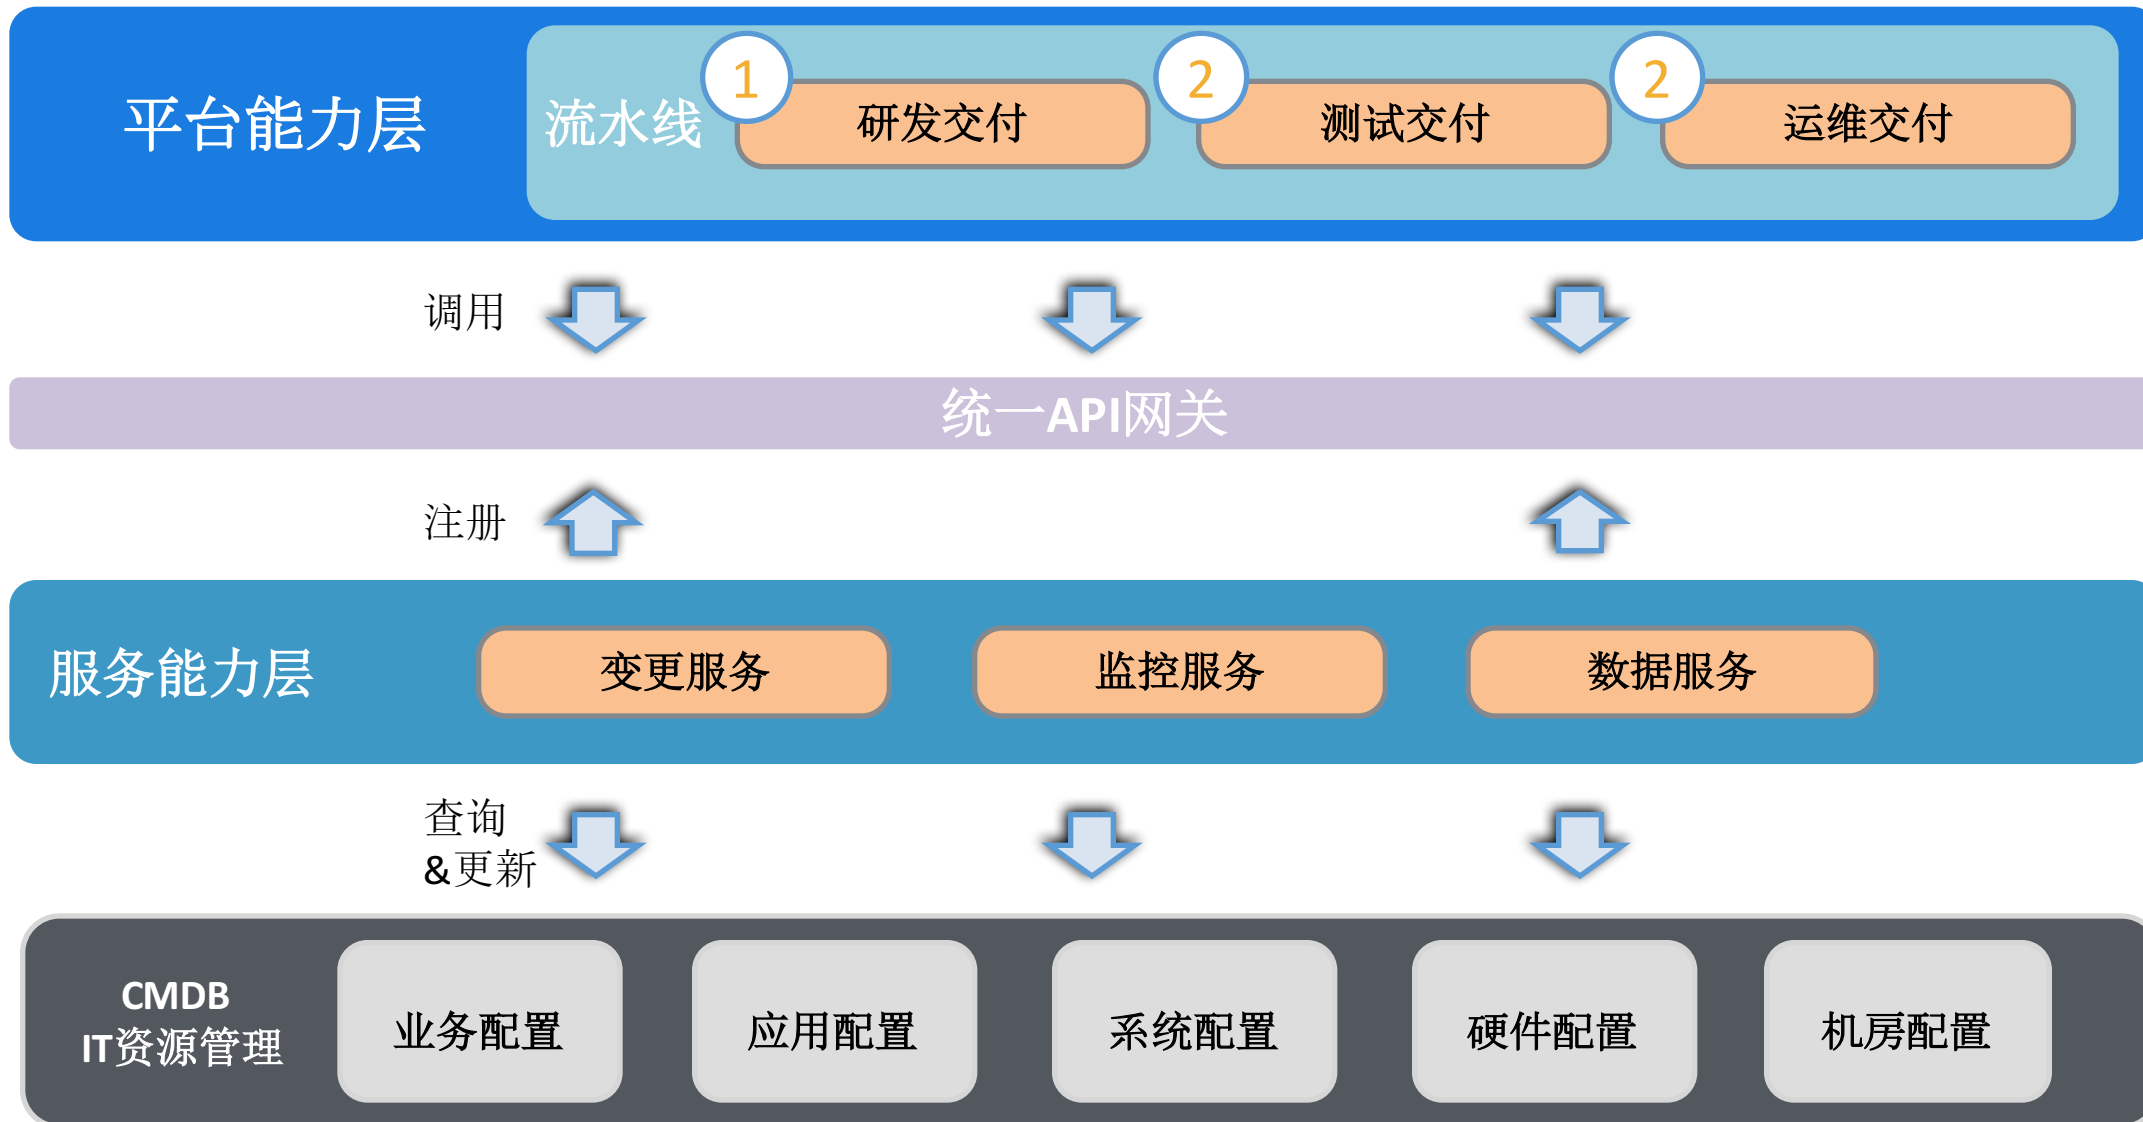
平台能力层

流水线

1 研发交付

2 测试交付

2 运维交付

调用

统一API网关

注册

服务能力层

变更服务

监控服务

数据服务

查询
&更新

CMDB
IT资源管理

业务配置

应用配置

系统配置

硬件配置

机房配置